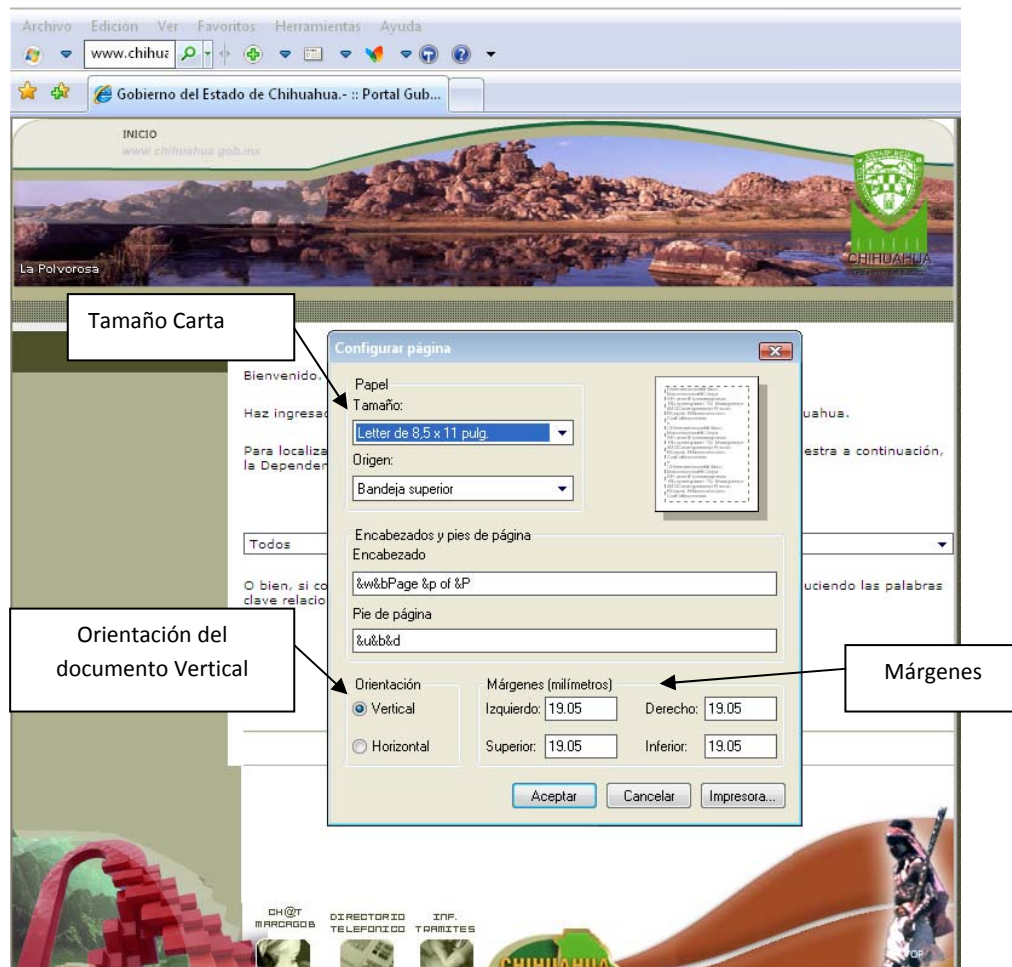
Archivo Edición Ver Favoritos Herramientas Ayuda

www.chihua

Gobierno del Estado de Chihuahua.- :: Portal Gub...

INICIO
www.chihuahua.gob.mx

La Polvorosa

CHIHUAHUA

Tamaño Carta

Configurar página

Bienvenido.

Haz ingresad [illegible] uahua.

Para localiza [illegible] estra a continuación, la Dependen

Todos

O bien, si co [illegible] uciendo las palabras clave relacio

Papel
Tamaño:
Letter de 8,5 x 11 pulg.
Origen:
Bandeja superior

Encabezados y pies de página
Encabezado
&w&bPage &p of &P
Pie de página
&u&b&d

Orientación del documento Vertical

Márgenes

Orientación
Vertical
Horizontal

Márgenes (milímetros)
Izquierdo: 19.05
Derecho: 19.05
Superior: 19.05
Inferior: 19.05

Aceptar
Cancelar
Impresora...

CH@T MARCAGOB
DIRECTORIO TELEFONICO
INF. TRAMITES